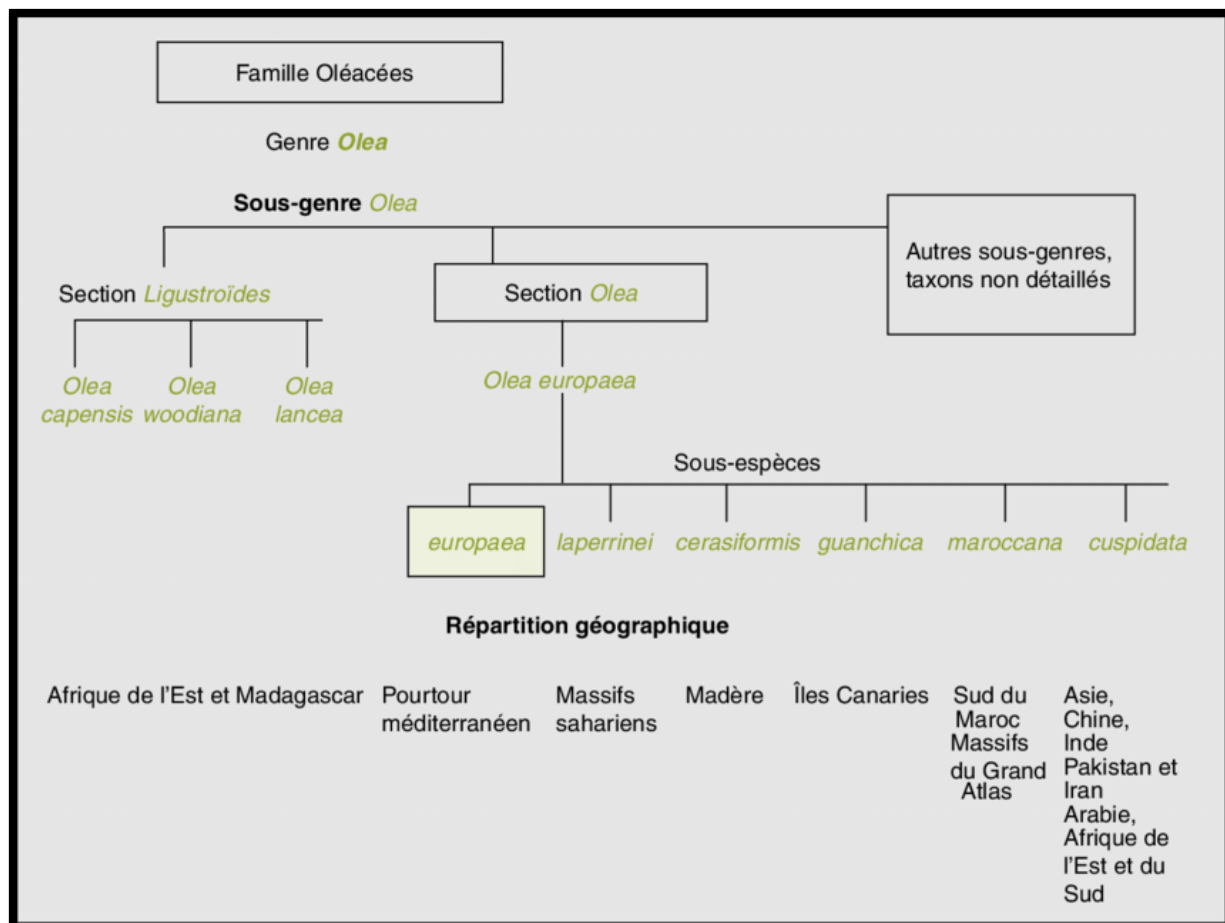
Famille Oléacées

Genre Olea

Sous-genre Olea

Autres sous-genres, taxons non détaillés

Section Ligustroïdes

Section Olea

Olea capensis

Olea woodiana

Olea lancea

Olea europaea

Sous-espèces

europaea

laperrinei

cerasiformis

guanchica

maroccana

cuspidata

Répartition géographique

Afrique de l'Est et Madagascar

Pourtour méditerranéen

Massifs sahariens

Madère

Îles Canaries

Sud du Maroc Massifs du Grand Atlas

Asie, Chine, Inde Pakistan et Iran Arabie, Afrique de l'Est et du Sud